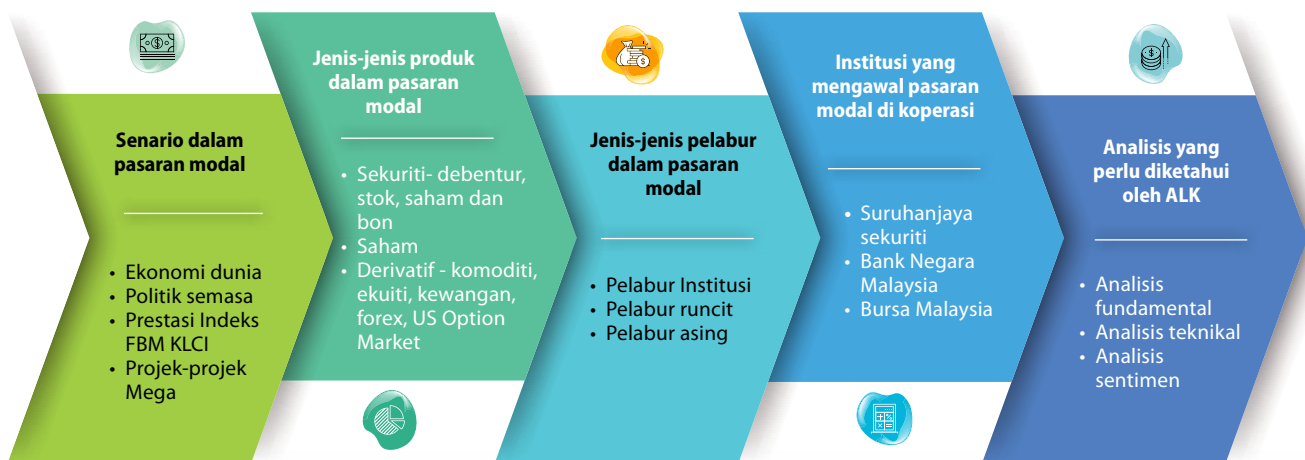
Senario dalam pasaran modal

- Ekonomi dunia
- Politik semasa
- Prestasi Indeks FBM KLCI
- Projek-projek Mega

Jenis-jenis produk dalam pasaran modal

- Sekuriti- debentur, stok, saham dan bon
- Saham
- Derivatif - komoditi, ekuiti, kewangan, forex, US Option Market

Jenis-jenis pelabur dalam pasaran modal

- Pelabur Institusi
- Pelabur runcit
- Pelabur asing

Institusi yang mengawal pasaran modal di koperasi

- Suruhanjaya sekuriti
- Bank Negara Malaysia
- Bursa Malaysia

Analisis yang perlu diketahui oleh ALK

- Analisis fundamental
- Analisis teknikal
- Analisis sentimen